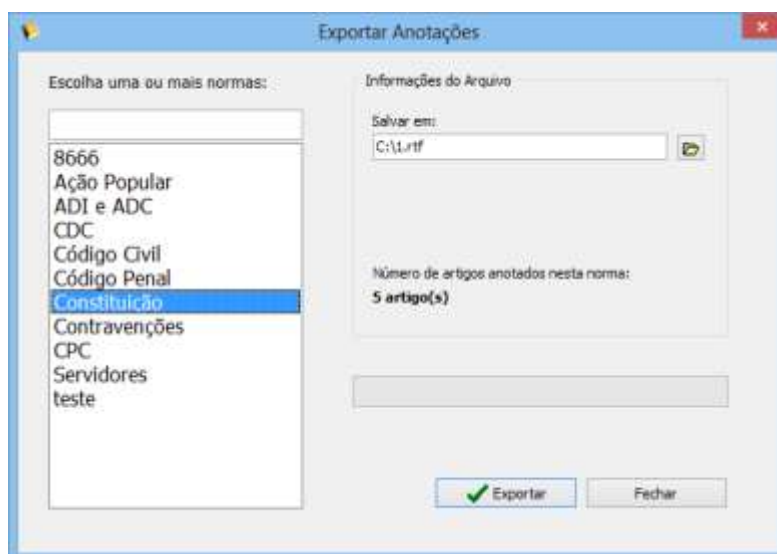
Exportar Anotações

Escolha uma ou mais normas:

8666
Ação Popular
ADI e ADC
CDC
Código Civil
Código Penal
Constituição
Contravenções
CPC
Servidores
teste

Informações do Arquivo

Salvar em:

C:\1.rtf

Número de artigos anotados nesta norma:

5 artigo(s)

Exportar

Fechar